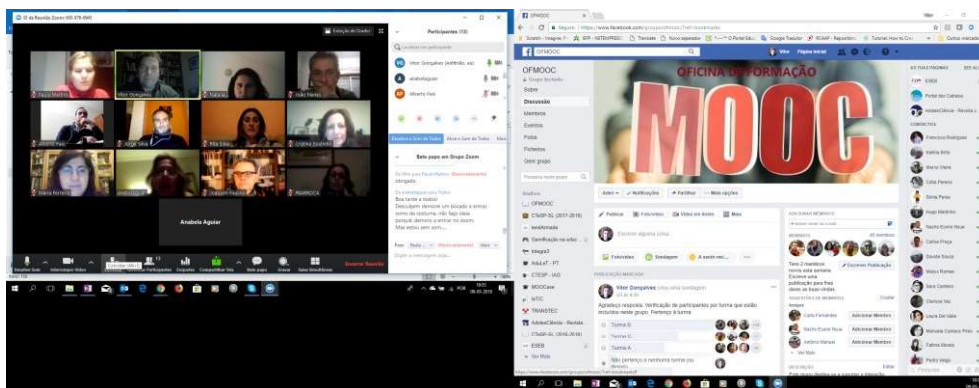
ID da Reunião Zoom: 805-976-4945

Exibição de Orador

Paula Martins
Vítor Gonçalves
Natércia
João Mattos
Alberto Faro
Jorge Silva
Rita Silva
Cristina Sardinha
Maria Ferreira
Joaquim Pires
PGAROCA

Anabela Aguiar

Participantes (10)

Vítor Gonçalves (Anfitrião, eu)
anabelaguiar
Alberto Faro

Bate-papo em Grupo Zoom

Boa tarde a todos!
Desculpem demorar um bocado a entrar como de costume não faço ideia porque demoro a entrar no zoom
Mas estou sem som...

Interromper áudio
Interromper vídeo
Convidar
Gerenciar Participantes
Enquetes
Compartilhar Tela
Bate-papo
Gravar
Salas Simultâneas
Encerrar Reunião

OFMOOC
Grupo fechado
Sobre
Discussão
Membros
Eventos
Fotos
Ficheiros
Gerir grupo

OFICINA DE FORMAÇÃO
MOOC

Aderir
Notificações
Partilhar
Mais opções

Publicar
Foto/vídeo
Vídeo em direto
Mais

Escrever alguma coisa...

Foto/vídeo
Sondagem
A sentir-me/...

PUBLICAÇÃO MARCADA

Vítor Gonçalves

Agradeço resposta. Verificação de participantes por turma que estão incluídos neste grupo. Pertenço à turma

Turma B
Turma C
Turma A
Não pertenço a nenhuma turma (ou docente)

ADICIONAR MEMBROS
MEMBROS
Tem 2 membros novos esta semana. Escreve uma publicação para lhes dares as boas-vindas.
Escrever Publicação
SUGESTÕES DE MEMBROS
Adicionar Membro
Adicionar Membro
Adicionar Membro
Ver Mais

OFMOOC
CTeSP-SL (2017-2018)
breakMoodle
Certificação no ensi...
blogs3
Edu.xP - PT
CTESP - IAG
MOOCase
MTIC
TRANSTEC
AtelierCiência - Revista
CTeSP-SL (2016-2018)
ESEB
Ver Mais

CONTACTOS
Francisco Rodrigues
Mário Vieira
Célia Pereira
Sónia Peres
Hugo Medeiros
Carlos Praça
Davide Sousa
Maria Romeu
Sara Cardoso
Clarisse Vaz
Laura De Vale
Fátima Moura
Pedro Veiga

18:35
08-05-2018